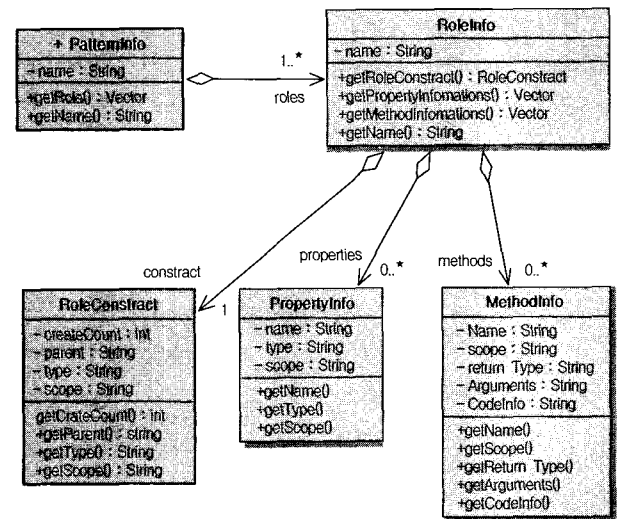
+ PatternInfo
- name : String
+getRols() : Vector
+getName() : String

1..*
roles

RoleInfo
- name : String
+getRoleConstract() : RoleConstract
+getPropertyInfomations() : Vector
+getMethodInfomations() : Vector
+getName() : String

constract
1

properties
0..*

methods
0..*

RoleConstract
- createCount : int
- parent : String
- type : String
- scope : String
getCrateCount() : int
+getParent() : string
+getType() : String
+getScope() : String

PropertyInfo
- name : String
- type : String
- scope : String
+getName()
+getType()
+getScope()

MethodInfo
- Name : String
- scope : String
- return Type : String
- Arguments : String
- CodeInfo : String
+getName()
+getScope()
+getReturn Type()
+getArguments()
+getCodeInfo()